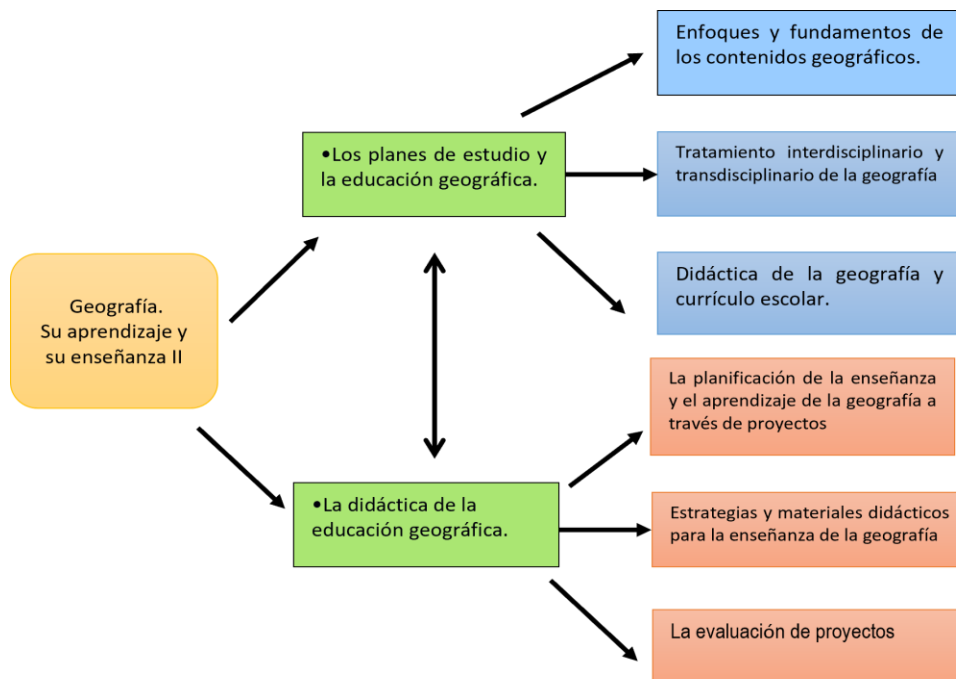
Geografía.
Su aprendizaje y su enseñanza II

•Los planes de estudio y la educación geográfica.

Enfoques y fundamentos de los contenidos geográficos.

Tratamiento interdisciplinario y transdisciplinario de la geografía

Didáctica de la geografía y currículo escolar.

•La didáctica de la educación geográfica.

La planificación de la enseñanza y el aprendizaje de la geografía a través de proyectos

Estrategias y materiales didácticos para la enseñanza de la geografía

La evaluación de proyectos